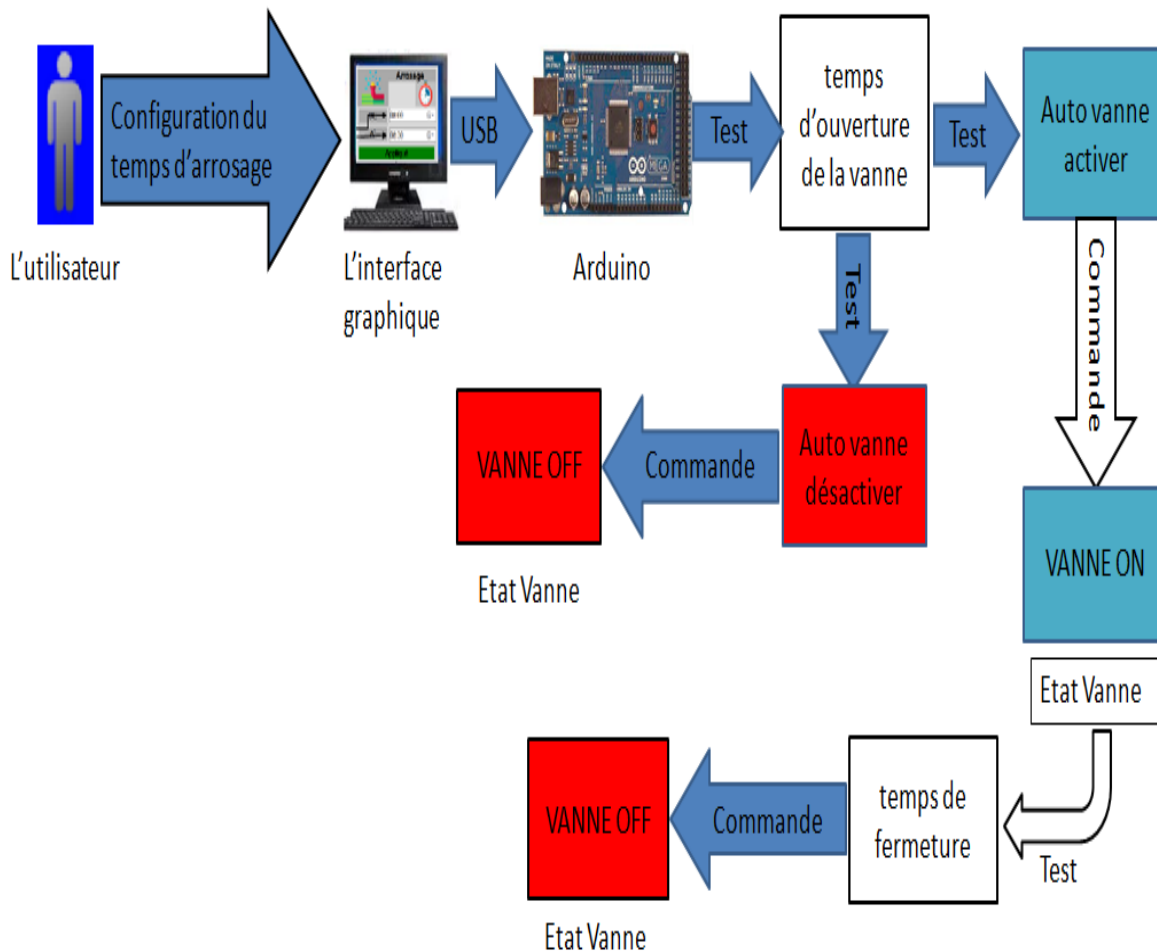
Configuration du temps d'arrosage

L'utilisateur

Arrosage

L'interface graphique

USB

Arduino

Test

temps d'ouverture de la vanne

Test

Auto vanne activer

Test

Commande

VANNE OFF

Commande

Auto vanne désactiver

Etat Vanne

VANNE ON

Etat Vanne

VANNE OFF

Commande

temps de fermeture

Test

Etat Vanne